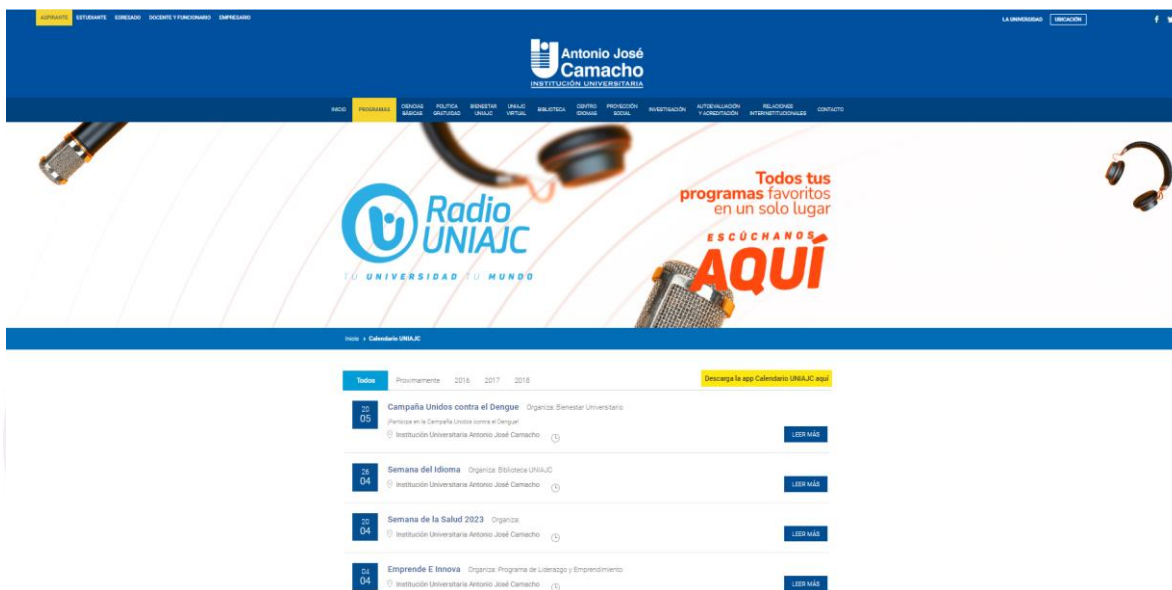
ASPIRANTE ESTUDIANTE EGRESADO DOCENTE Y FUNCIONARIO EMPRESARIO

LA UNIVERSIDAD UBICACIÓN

Antonio José Camacho
INSTITUCIÓN UNIVERSITARIA

INICIO PROGRAMAS CIENCIAS BÁSICAS POLÍTICA GRATUIDAD BIENESTAR UNIAJC UNIAJC VIRTUAL BIBLIOTECA CENTRO IDIOMAS PROYECCIÓN SOCIAL INVESTIGACIÓN AUTOEVALUACIÓN Y ACREDITACIÓN RELACIONES INTERNACIONALES CONTACTO

Radio UNIAJC
TU UNIVERSIDAD TU MUNDO

Todos tus programas favoritos en un solo lugar
ESCÚCHANOS AQUÍ

Inicio » Calendario UNIAJC

Todos Proximamente 2016 2017 2018

Descarga la app Calendario UNIAJC aquí

20 05 Campaña Unidos contra el Dengue Organiza: Bienestar Universitario
¡Participa en la Campaña Unidos contra el Dengue!
Institución Universitaria Antonio José Camacho
LEER MÁS

26 04 Semana del Idioma Organiza: Biblioteca UNIAJC
Institución Universitaria Antonio José Camacho
LEER MÁS

20 04 Semana de la Salud 2023 Organiza:
Institución Universitaria Antonio José Camacho
LEER MÁS

04 04 Emprende E Innova Organiza: Programa de Liderazgo y Emprendimiento
Institución Universitaria Antonio José Camacho
LEER MÁS